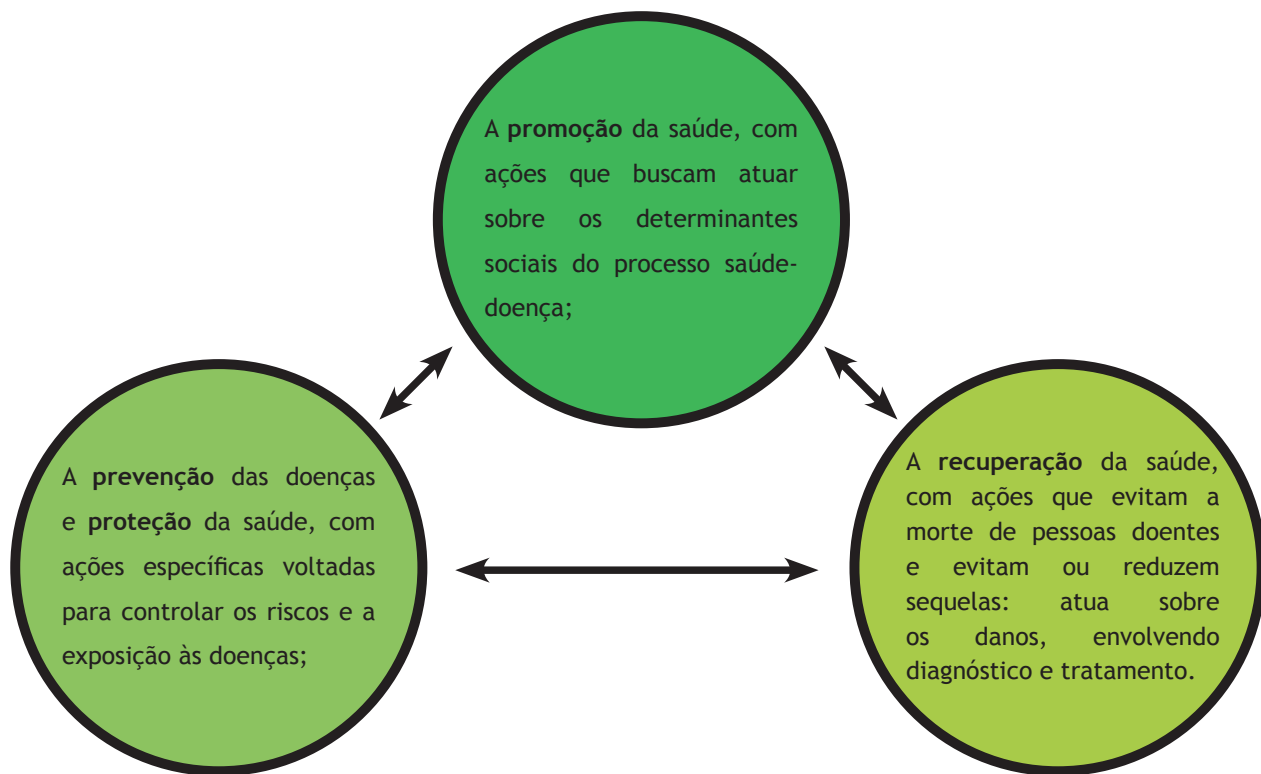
A promoção da saúde, com ações que buscam atuar sobre os determinantes sociais do processo saúde-doença;

A prevenção das doenças e proteção da saúde, com ações específicas voltadas para controlar os riscos e a exposição às doenças;

A recuperação da saúde, com ações que evitam a morte de pessoas doentes e evitam ou reduzem sequelas: atua sobre os danos, envolvendo diagnóstico e tratamento.